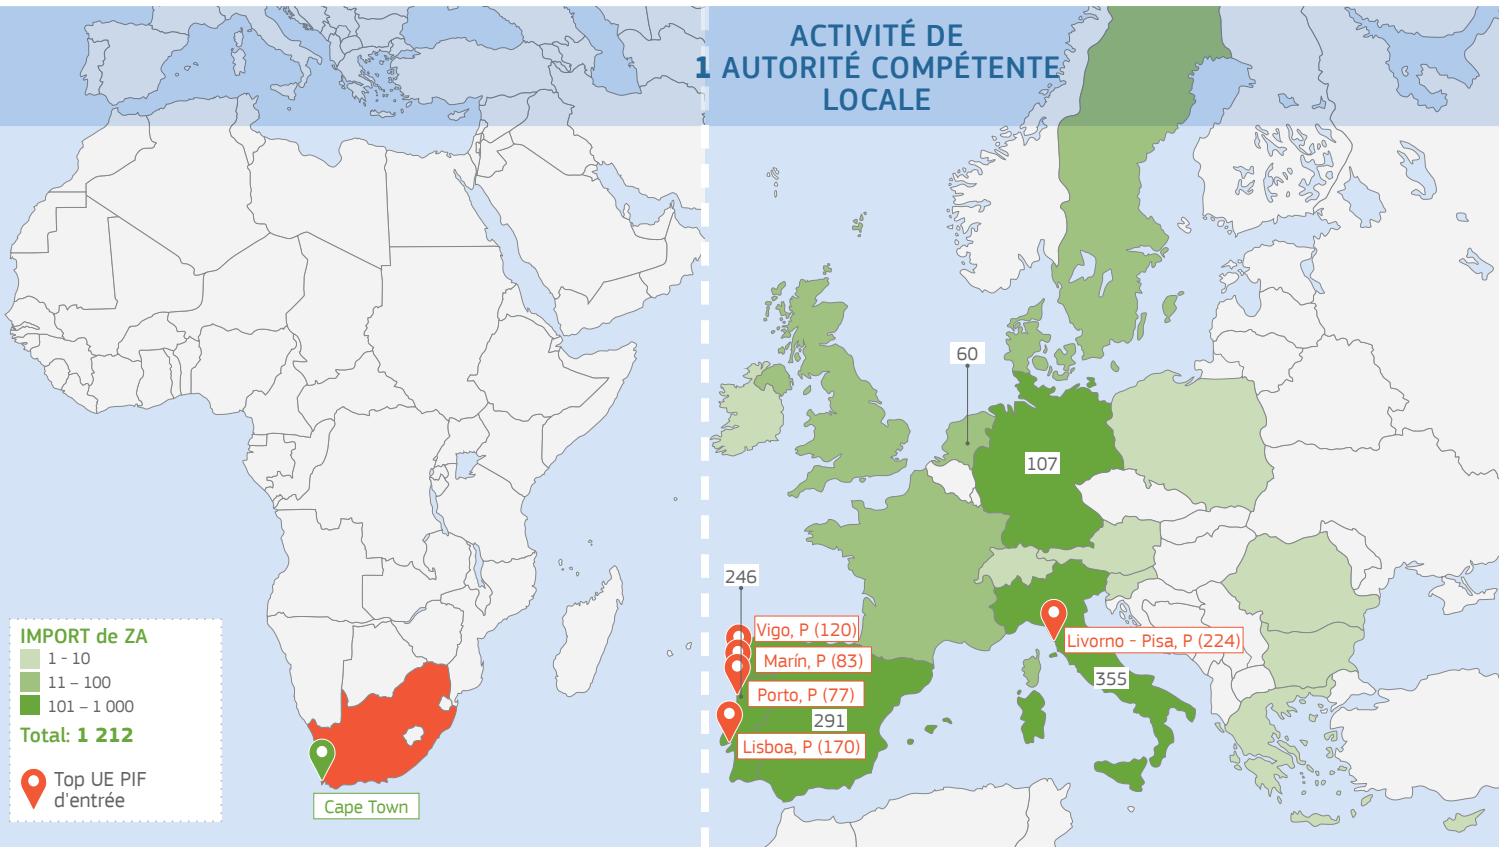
ACTIVITÉ DE
1 AUTORITÉ COMPÉTENTE LOCALE

IMPORT de ZA
1 - 10
11 – 100
101 – 1 000
Total: 1 212

Top UE PIF d'entrée

Cape Town

60
107
246
Vigo, P (120)
Marín, P (83)
Porto, P (77)
291
Lisboa, P (170)
Livorno - Pisa, P (224)
355